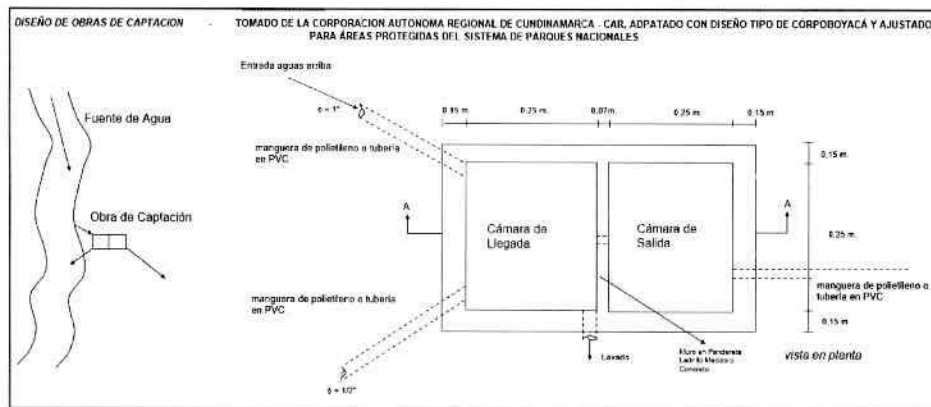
DISEÑO DE OBRAS DE CAPTACION

TOMADO DE LA CORPORACION AUTONOMA REGIONAL DE CUNDINAMARCA - CAR, ADPATADO CON DISEÑO TIPO DE CORPOBOYACÁ Y AJUSTADO PARA ÁREAS PROTEGIDAS DEL SISTEMA DE PARQUES NACIONALES

Fuente de Agua

Obra de Captación

Entrada aguas arriba

$\phi = 1"$

0.15 m.

0.25 m.

0.07m.

0.25 m.

0.15 m.

manguera de polietileno o tubería en PVC

0.15 m.

A

Cámara de Llegada

Cámara de Salida

A

0.25 m.

manguera de polietileno o tubería en PVC

manguera de polietileno o tubería en PVC

0.15 m

Lavado

Muro en Pendiente Ladrillo Macizo o Concreto

vista en planta

$\phi = 1/2"$